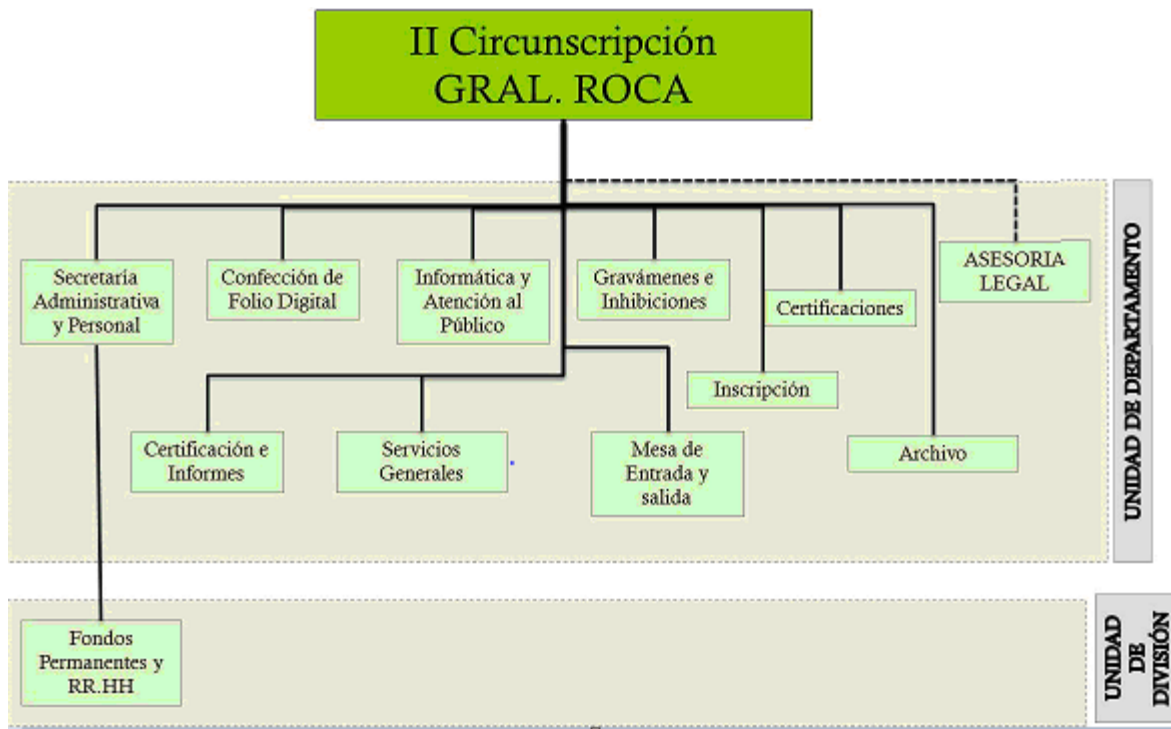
II Circunscripción
GRAL. ROCA

Secretaría Administrativa y Personal

Confección de Folio Digital

Informática y Atención al Público

Gravámenes e Inhibiciones

Certificaciones

ASESORIA LEGAL

Inscripción

Certificación e Informes

Servicios Generales

Mesa de Entrada y salida

Archivo

UNIDAD DE DEPARTAMENTO

Fondos Permanentes y RR.HH

UNIDAD DE DIVISIÓN